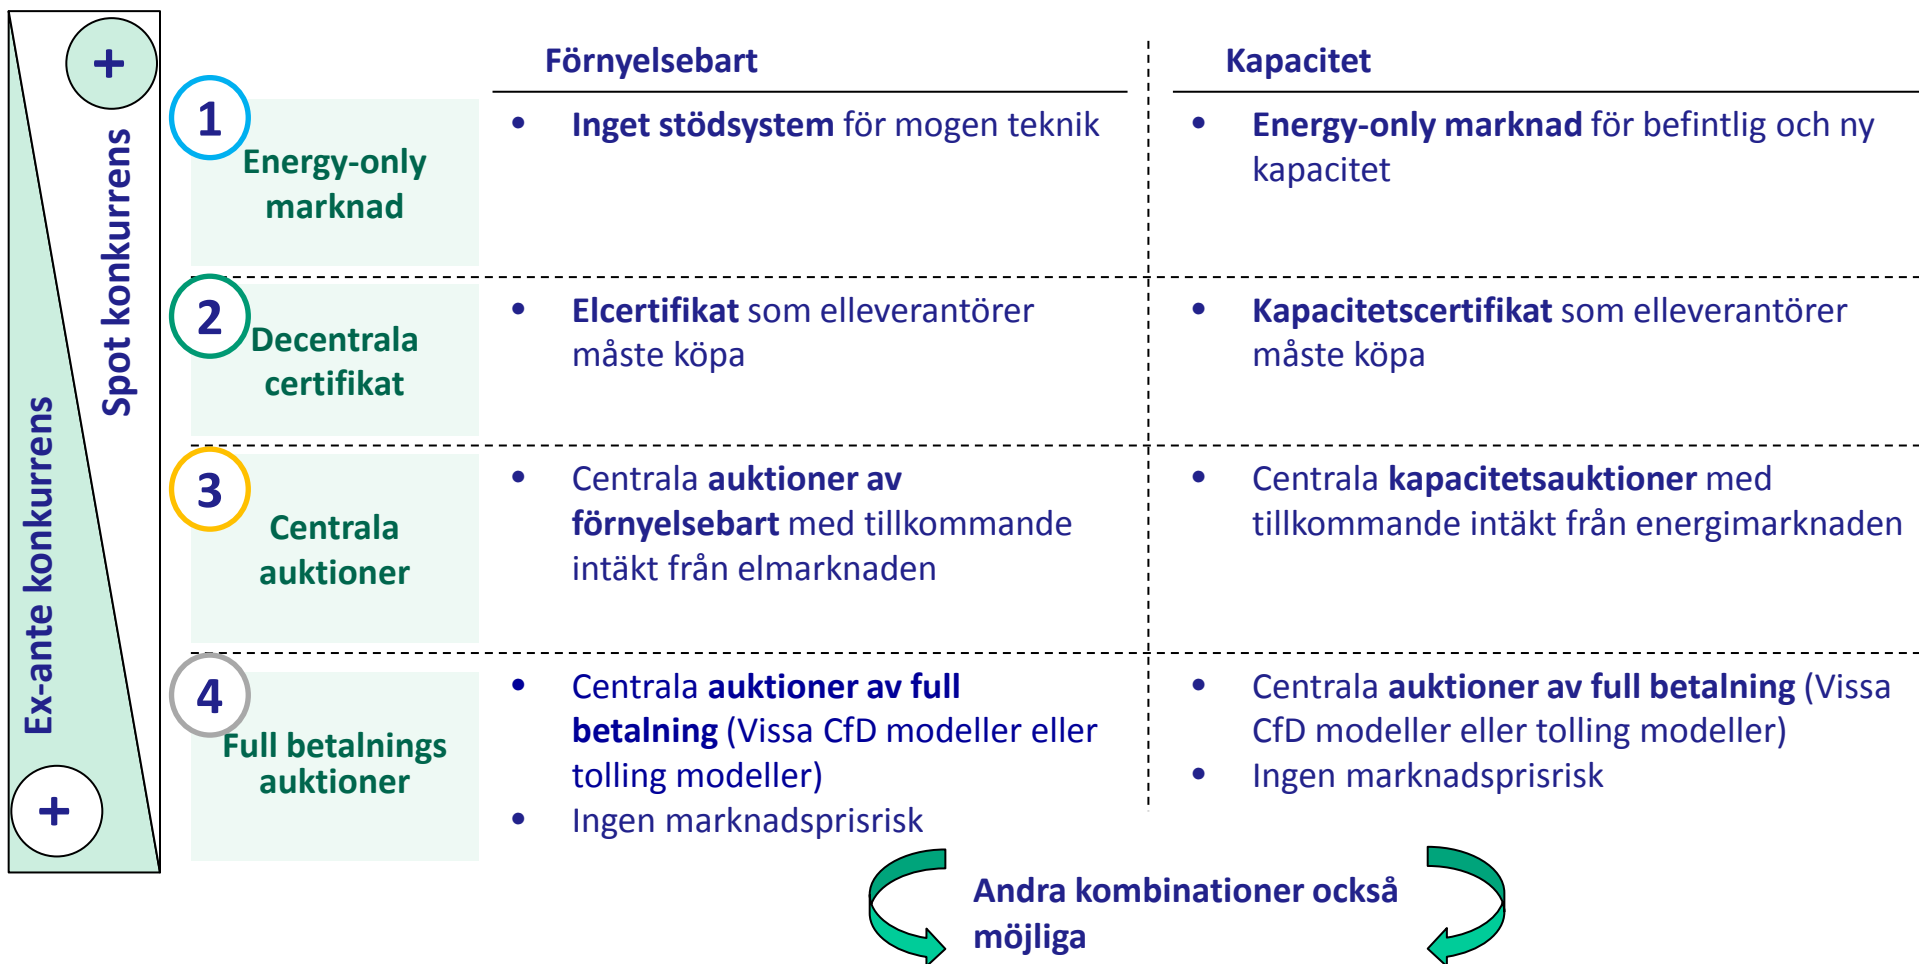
+
Spot konkurrens
Ex-ante konkurrens
+

Förnyelsebart

Kapacitet

1
Energy-only marknad

• Inget stödsystem för mogen teknik

• Energy-only marknad för befintlig och ny kapacitet

2
Decentrala certifikat

• Elcertifikat som elleverantörer måste köpa

• Kapacitetscertifikat som elleverantörer måste köpa

3
Centrala auktioner

• Centrala auktioner av förnyelsebart med tillkommande intäkt från elmarknaden

• Centrala kapacitetsauktioner med tillkommande intäkt från energimarknaden

4
Full betalnings auktioner

• Centrala auktioner av full betalning (Vissa CfD modeller eller tolling modeller)
• Ingen marknadsprisrisk

• Centrala auktioner av full betalning (Vissa CfD modeller eller tolling modeller)
• Ingen marknadsprisrisk

Andra kombinationer också möjliga